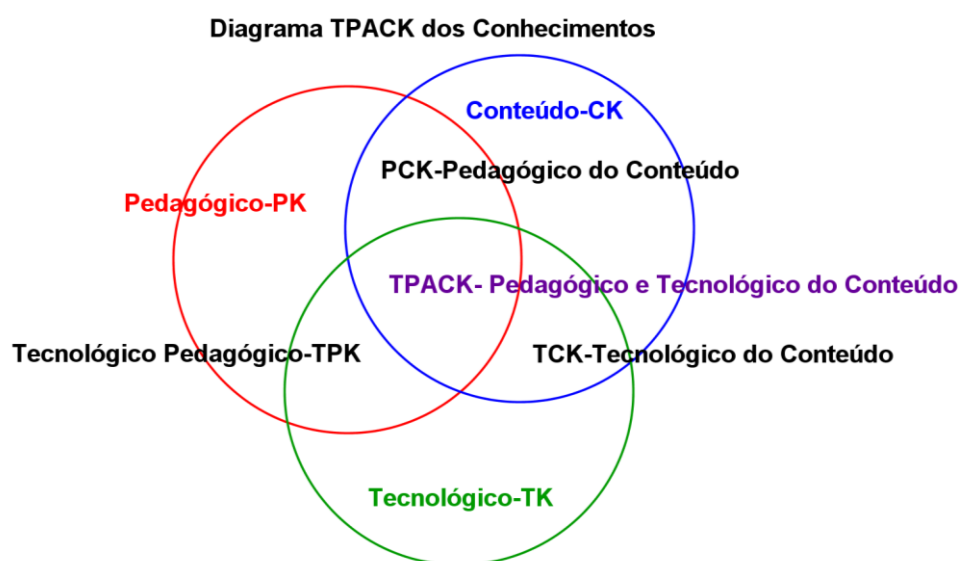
Diagrama TPACK dos Conhecimentos

Conteúdo-CK

PCK-Pedagógico do Conteúdo

Pedagógico-PK

TPACK- Pedagógico e Tecnológico do Conteúdo

Tecnológico Pedagógico-TPK

TCK-Tecnológico do Conteúdo

Tecnológico-TK